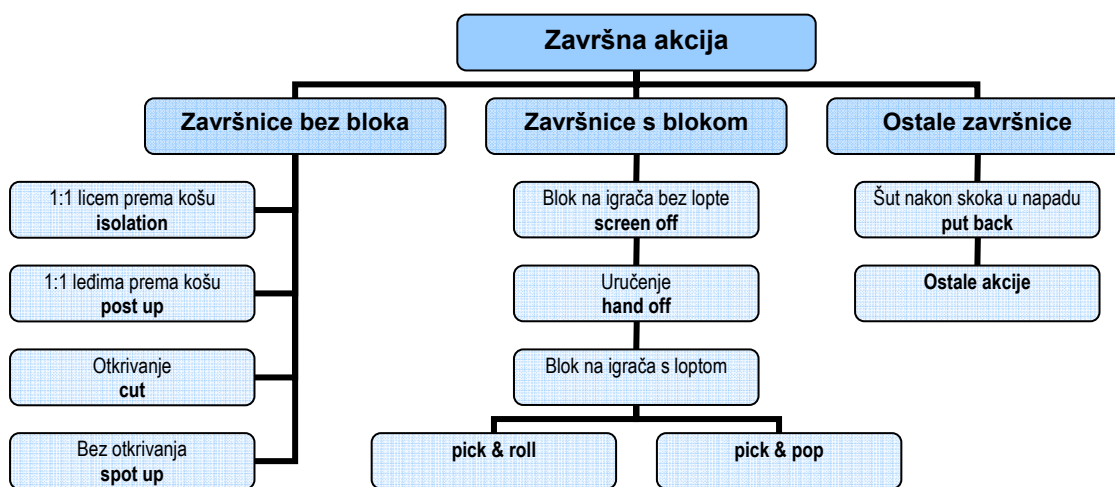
Završna akcija

Završnice bez bloka

1:1 licem prema košu
**isolation**

1:1 leđima prema košu
**post up**

Otkrivanje
**cut**

Bez otkrivanja
**spot up**

Završnice s blokom

Blok na igrača bez lopte
**screen off**

Uručenje
**hand off**

Blok na igrača s loptom

**pick & roll**

**pick & pop**

Ostale završnice

Šut nakon skoka u napadu
**put back**

**Ostale akcije**